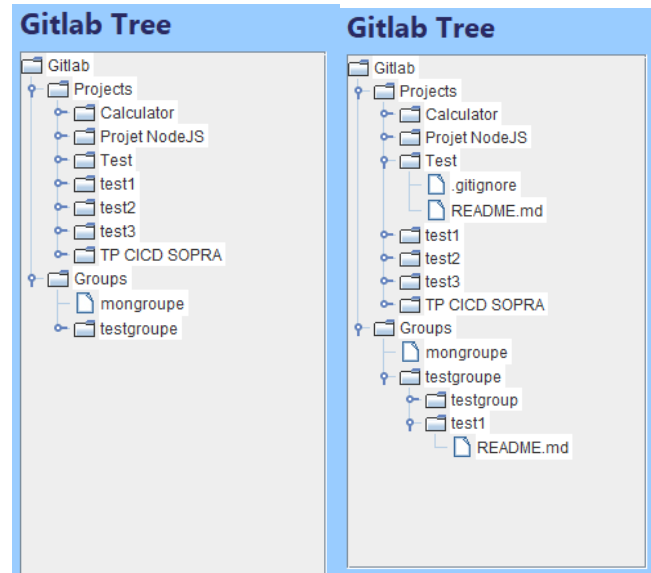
Gitlab Tree

Gitlab
Projects
Calculator
Projet NodeJS
Test
test1
test2
test3
TP CICD SOPRA
Groups
mongroupe
testgroupe

Gitlab Tree

Gitlab
Projects
Calculator
Projet NodeJS
Test
.gitignore
README.md
test1
test2
test3
TP CICD SOPRA
Groups
mongroupe
testgroupe
testgroup
test1
README.md